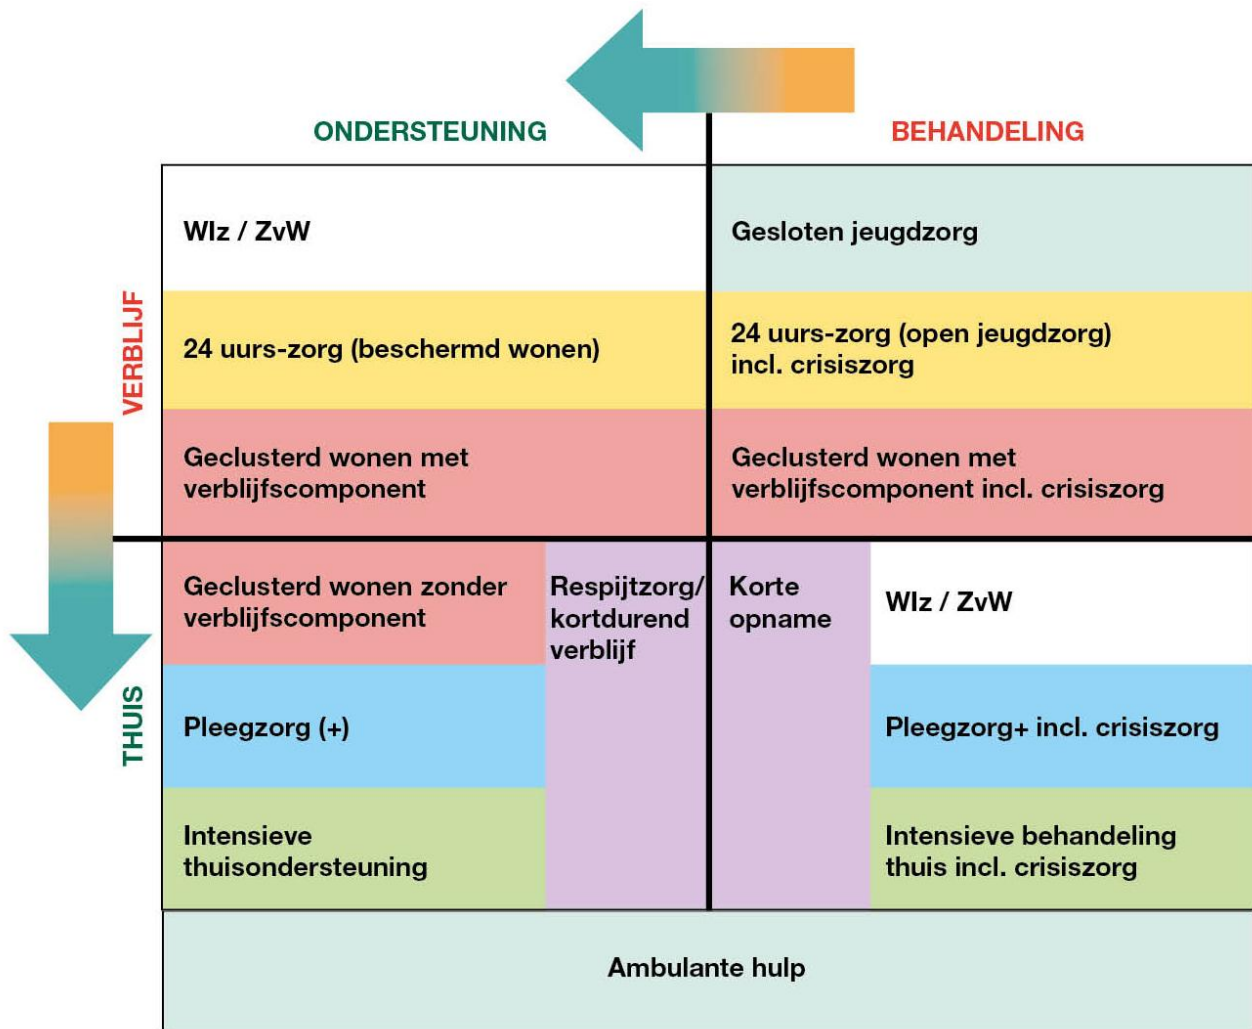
ONDERSTEUNING

BEHANDELING

VERBLIJF

THUIS

Wlz / ZvW

Gesloten jeugdzorg

24 uurs-zorg (beschermd wonen)

24 uurs-zorg (open jeugdzorg) incl. crisiszorg

Geclusterd wonen met verblijfscomponent

Geclusterd wonen met verblijfscomponent incl. crisiszorg

Geclusterd wonen zonder verblijfscomponent

Respijtzorg/ kortdurend verblijf

Korte opname

Wlz / ZvW

Pleegzorg (+)

Pleegzorg+ incl. crisiszorg

Intensieve thuisondersteuning

Intensieve behandeling thuis incl. crisiszorg

Ambulante hulp